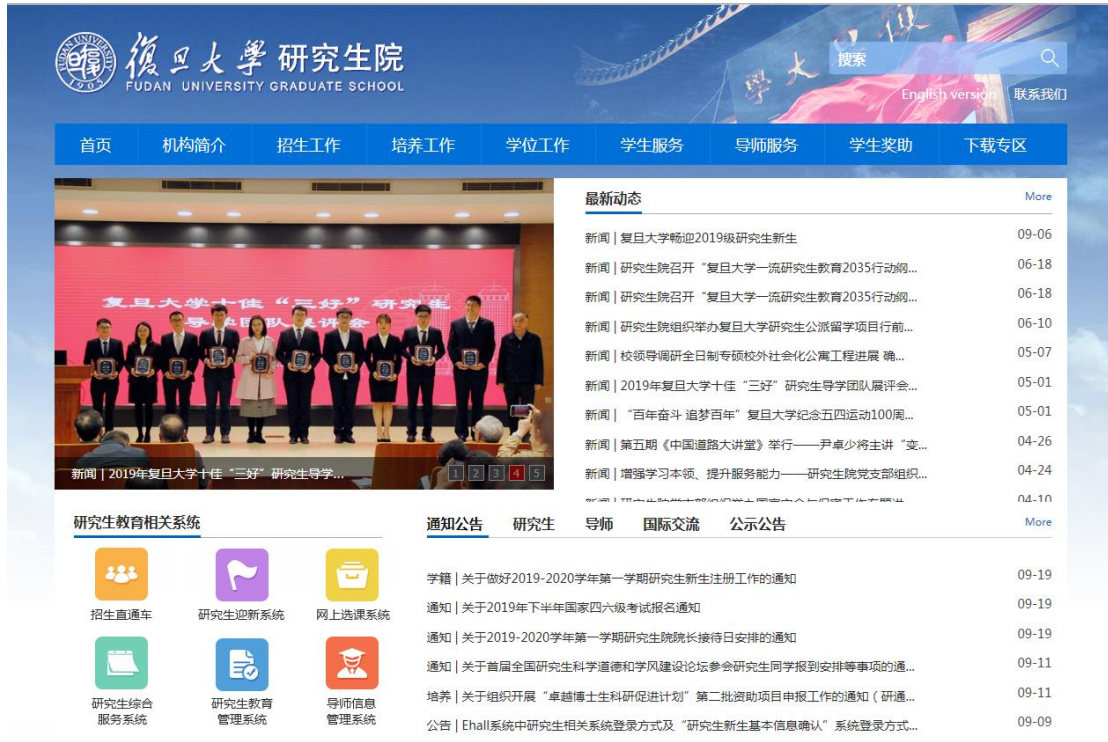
FUDAN UNIVERSITY 1905

復旦大學 研究生院
FUDAN UNIVERSITY GRADUATE SCHOOL

搜索

English version 联系我们

首页 机构简介 招生工作 培养工作 学位工作 学生服务 导师服务 学生奖助 下载专区

复旦大学十佳“三好”研究生导学团队展评会

新闻 | 2019年复旦大学十佳“三好”研究生导学...

1 2 3 4 5

最新动态 More

新闻 | 复旦大学畅迎2019级研究生新生 09-06
新闻 | 研究生院召开“复旦大学一流研究生教育2035行动纲... 06-18
新闻 | 研究生院召开“复旦大学一流研究生教育2035行动纲... 06-18
新闻 | 研究生院组织举办复旦大学研究生公派留学项目行前... 06-10
新闻 | 校领导调研全日制专硕校外社会化公寓工程进展 确... 05-07
新闻 | 2019年复旦大学十佳“三好”研究生导学团队展评会... 05-01
新闻 | “百年奋斗 追梦百年”复旦大学纪念五四运动100周... 05-01
新闻 | 第五期《中国道路大讲堂》举行——尹卓少将主讲“变... 04-26
新闻 | 增强学习本领、提升服务能力——研究生院党支部组织... 04-24
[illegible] 04-10

研究生教育相关系统

招生直通车 研究生迎新系统 网上选课系统
研究生综合服务系统 研究生教育管理系统 导师信息管理系统

通知公告 研究生 导师 国际交流 公示公告 More

学籍 | 关于做好2019-2020学年第一学期研究生新生注册工作的通知 09-19
通知 | 关于2019年下半年国家四六级考试报名通知 09-19
通知 | 关于2019-2020学年第一学期研究生院院长接待日安排的通知 09-19
通知 | 关于首届全国研究生科学道德和学风建设论坛参会研究生同学报到安排等事项的通... 09-11
培养 | 关于组织开展“卓越博士生科研促进计划”第二批资助项目申报工作的通知（研通... 09-11
公告 | Ehall系统中研究生相关系统登录方式及“研究生新生基本信息确认”系统登录方式... 09-09